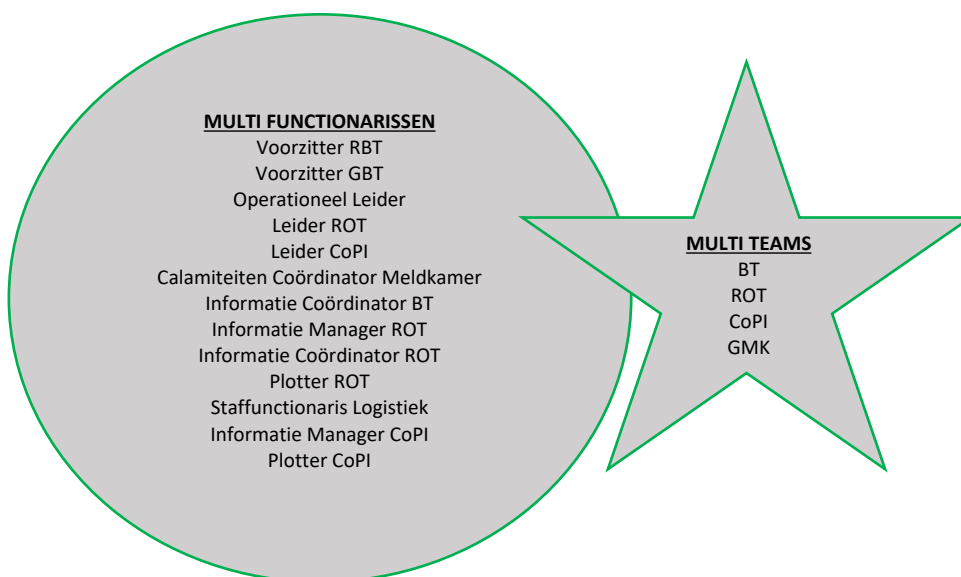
MULTI FUNCTIONARISSEN
Voorzitter RBT
Voorzitter GBT
Operationeel Leider
Leider ROT
Leider CoPI
Calamiteiten Coördinator Meldkamer
Informatie Coördinator BT
Informatie Manager ROT
Informatie Coördinator ROT
Plotter ROT
Staffunctionaris Logistiek
Informatie Manager CoPI
Plotter CoPI

MULTI TEAMS
BT
ROT
CoPI
GMK